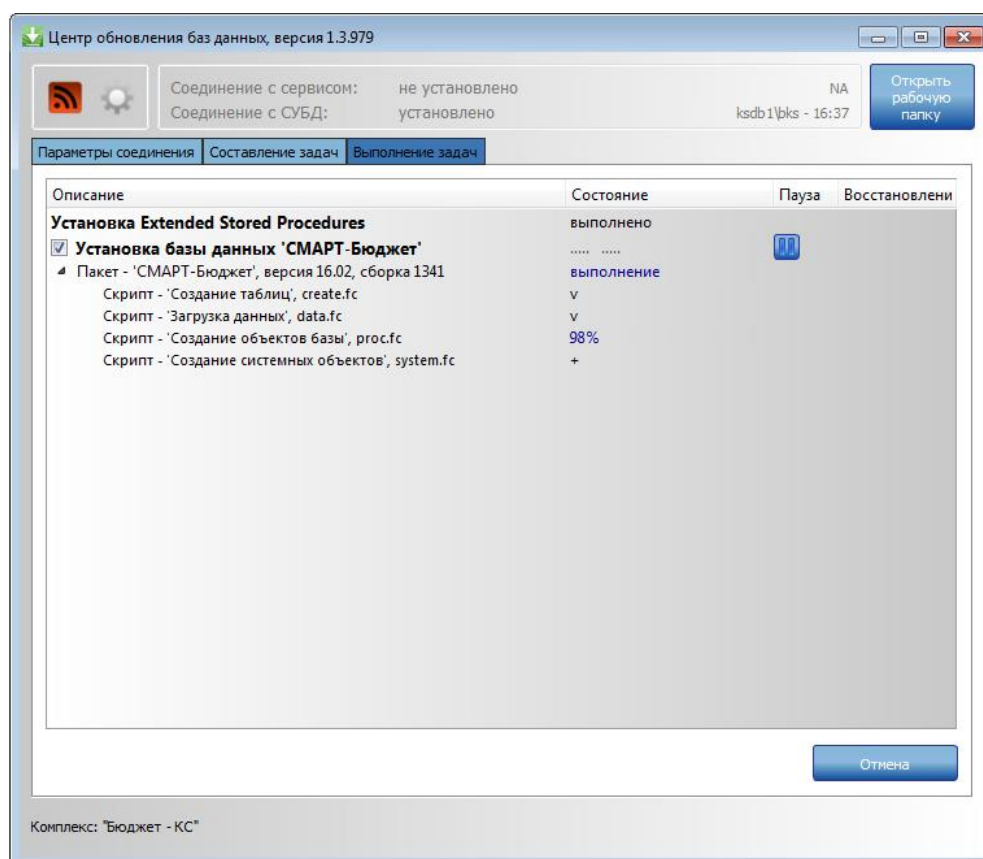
Центр обновления баз данных, версия 1.3.979

Соединение с сервисом: не установлено
Соединение с СУБД: установлено

NA
ksdb1\bks - 16:37

Открыть рабочую папку

Параметры соединения | Составление задач | Выполнение задач

| Описание | Состояние | Пауза | Восстановлени |
|---|---|---|---|
| Установка Extended Stored Procedures | выполнено | | |
| Установка базы данных 'СМАРТ-Бюджет' | ..... ..... | | |
| Пакет - 'СМАРТ-Бюджет', версия 16.02, сборка 1341 | выполнение | | |
| Скрипт - 'Создание таблиц', create.fc | v | | |
| Скрипт - 'Загрузка данных', data.fc | v | | |
| Скрипт - 'Создание объектов базы', proc.fc | 98% | | |
| Скрипт - 'Создание системных объектов', system.fc | + | | |

Отмена

Комплекс: "Бюджет - КС"